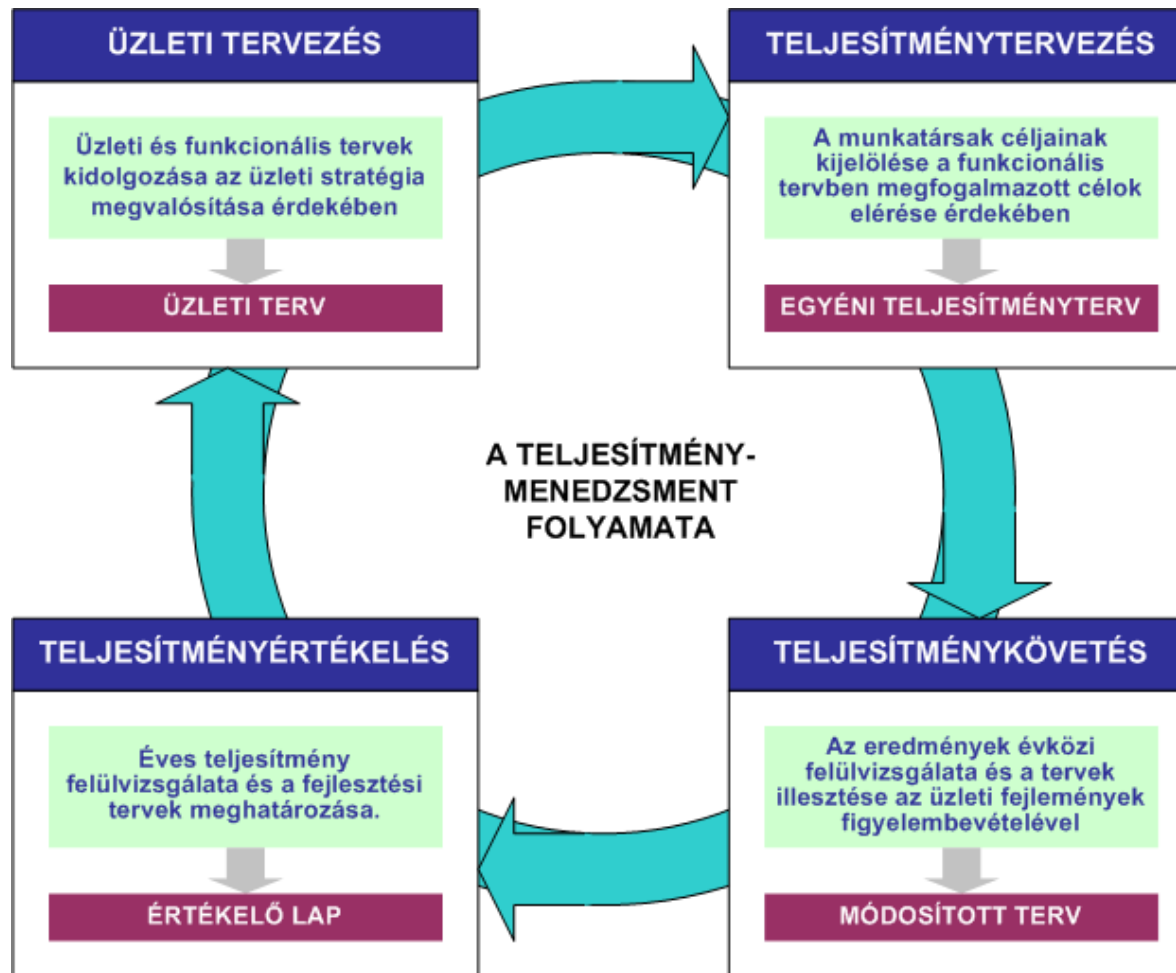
ÜZLETI TERVEZÉS

Üzleti és funkcionális tervek kidolgozása az üzleti stratégia megvalósítása érdekében

ÜZLETI TERV

TELJESÍTMÉNYTERVEZÉS

A munkatársak céljainak kijelölése a funkcionális tervben megfogalmazott célok elérése érdekében

EGYÉNI TELJESÍTMÉNYTERV

A TELJESÍTMÉNY-MENEDZSMENT FOLYAMATA

TELJESÍTMÉNYÉRTÉKELÉS

Éves teljesítmény felülvizsgálata és a fejlesztési tervek meghatározása.

ÉRTÉKELŐ LAP

TELJESÍTMÉNYKÖVETÉS

Az eredmények évközi felülvizsgálata és a tervek illesztése az üzleti fejlemények figyelembevételével

MÓDOSÍTOTT TERV